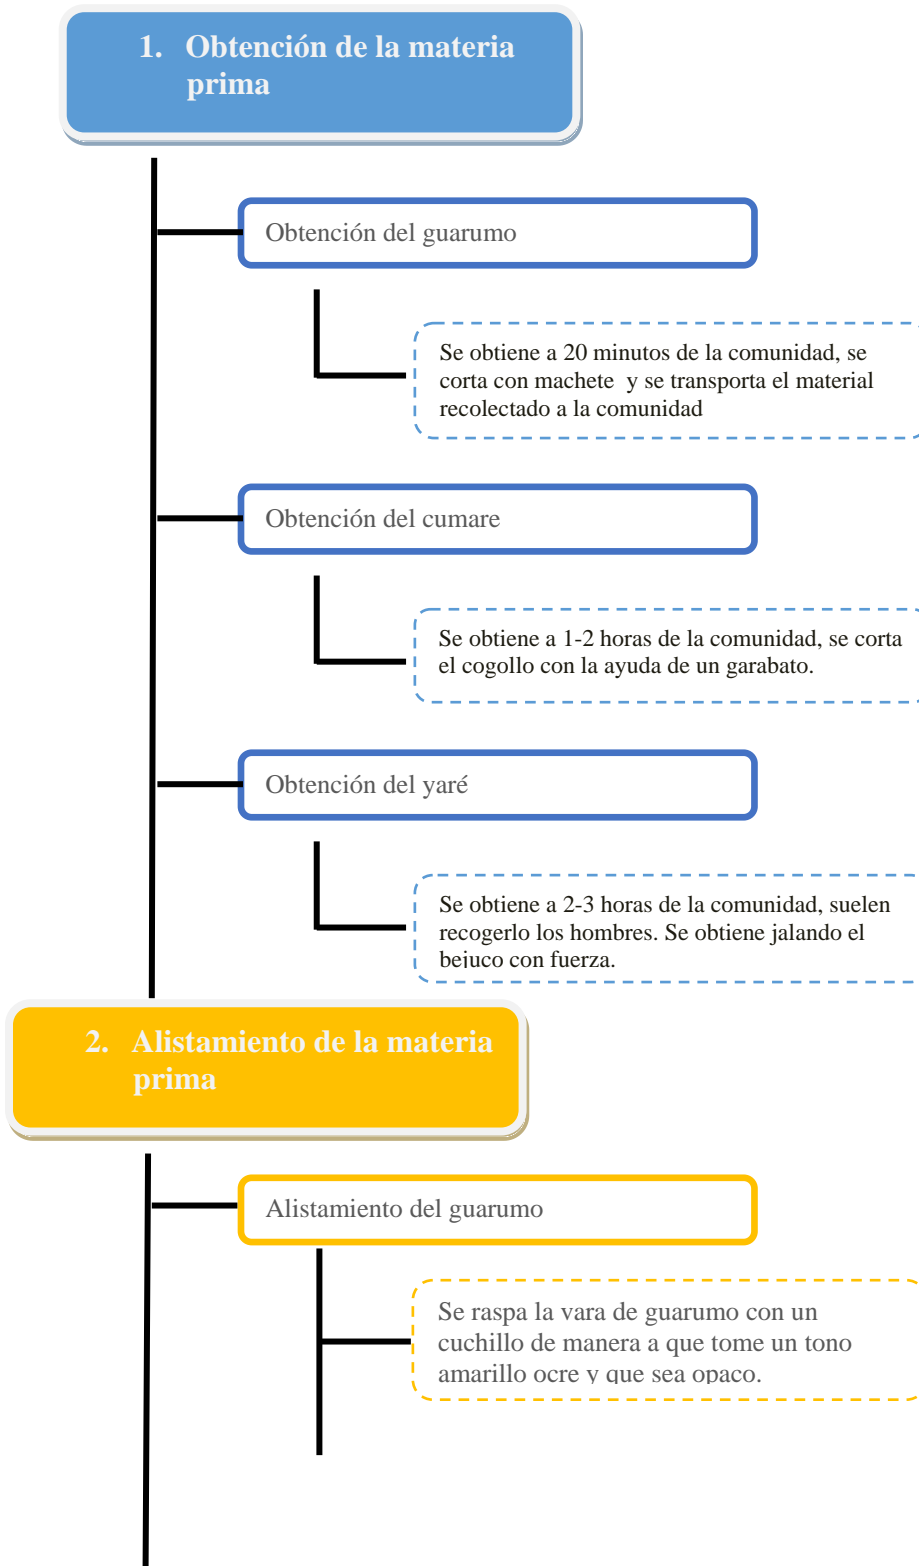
1. Obtención de la materia prima

Obtención del guarumo

Se obtiene a 20 minutos de la comunidad, se corta con machete y se transporta el material recolectado a la comunidad

Obtención del cumare

Se obtiene a 1-2 horas de la comunidad, se corta el cogollo con la ayuda de un garabato.

Obtención del yaré

Se obtiene a 2-3 horas de la comunidad, suelen recogerlo los hombres. Se obtiene jalando el bejuco con fuerza.

2. Alistamiento de la materia prima

Alistamiento del guarumo

Se raspa la vara de guarumo con un cuchillo de manera a que tome un tono amarillo ocre y que sea opaco.